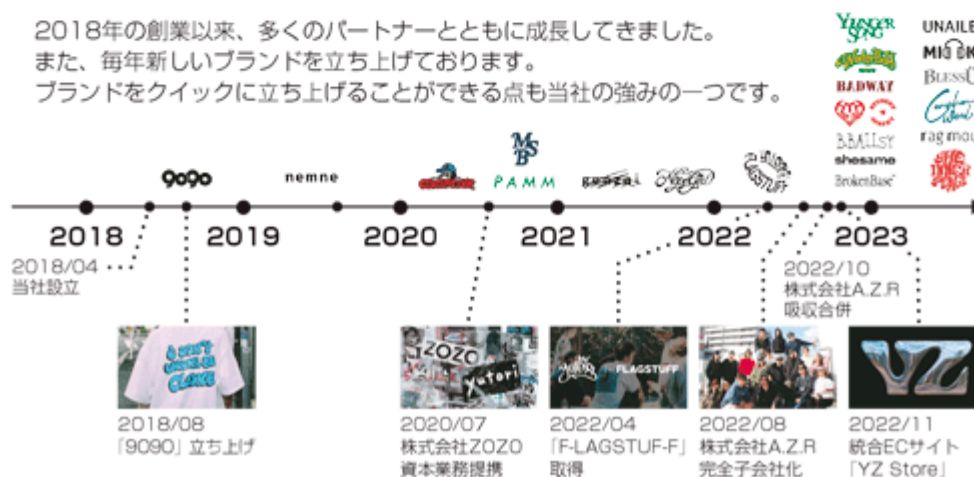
2018年の創業以来、多くのパートナーとともに成長してきました。
また、毎年新しいブランドを立ち上げております。
ブランドをクイックに立ち上げることができる点も当社の強みの一つです。

YOUNGER SONG
UNAILE
MIG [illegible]
BADWAY
BLESS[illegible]
BBALLSY
rag mou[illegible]
shesame
BrokenBase

9090
nemne
MSB
PAMM
FLAGSTUFF

2018
2019
2020
2021
2022
2023

2018/04
当社設立

2022/10
株式会社A.Z.R
吸収合併

ZOZO
yutori
FLAGSTUFF
YZ

2018/08
「9090」立ち上げ

2020/07
株式会社ZOZO
資本業務提携

2022/04
「F-LAGSTUF-F」
取得

2022/08
株式会社A.Z.R
完全子会社化

2022/11
統合ECサイト
「YZ Store」